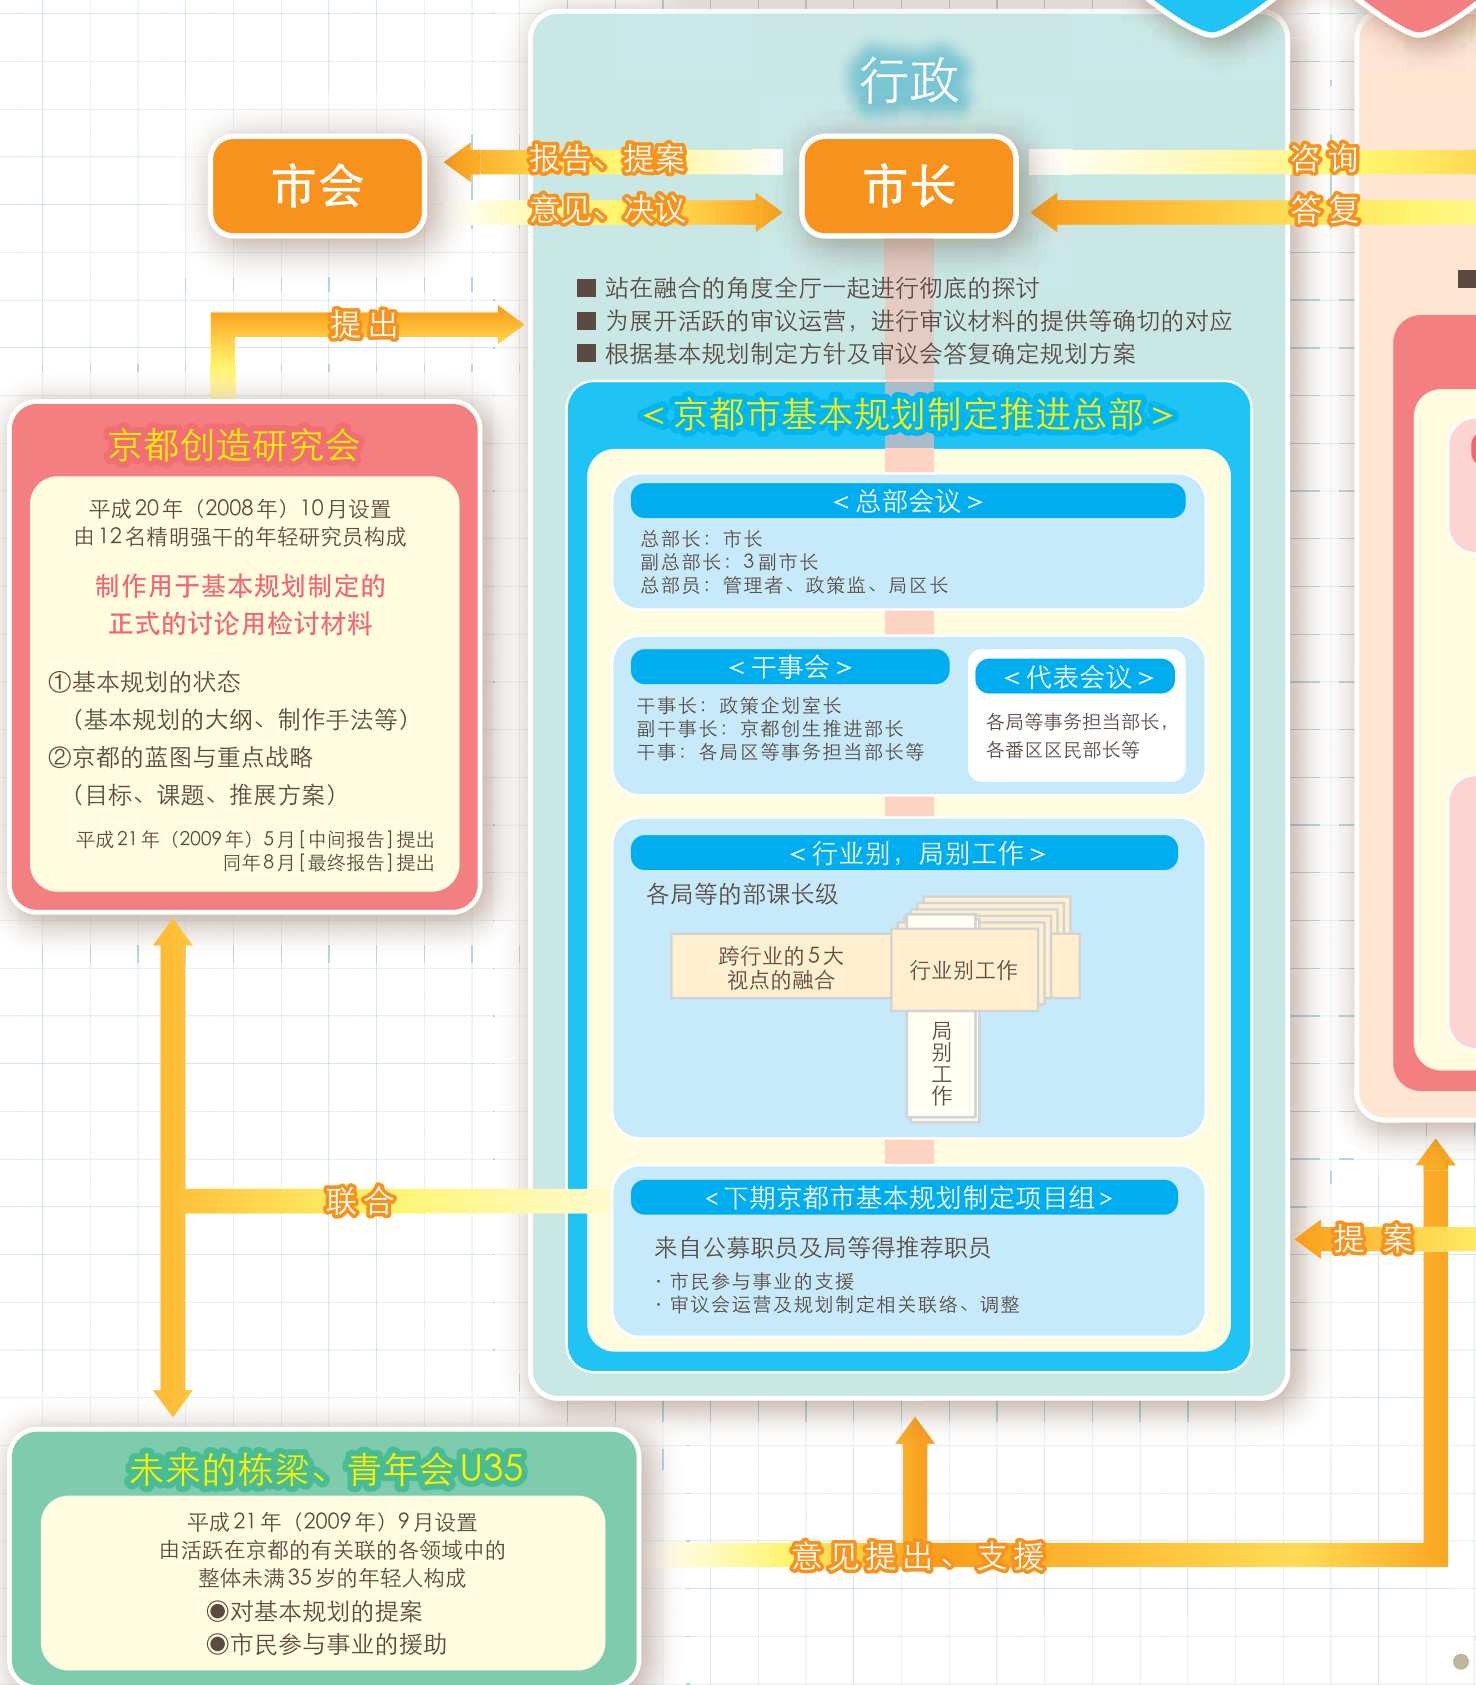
行政

市会

报告、提案

意见、决议

市长

咨询

答复

提出

■ 站在融合的角度全厅一起进行彻底的探讨
■ 为展开活跃的审议运营，进行审议材料的提供等确切的对应
■ 根据基本规划制定方针及审议会答复确定规划方案

京都创造研究会

平成20年（2008年）10月设置
由12名精明强干的年轻研究员构成

制作用于基本规划制定的
正式的讨论用检讨材料

①基本规划的状态
（基本规划的大纲、制作手法等）
②京都的蓝图与重点战略
（目标、课题、推展方案）

平成21年（2009年）5月[中间报告]提出
同年8月[最终报告]提出

＜京都市基本规划制定推进总部＞

＜总部会议＞
总部长：市长
副总部长：3副市长
总部员：管理者、政策监、局区长

＜干事会＞
干事长：政策企划室长
副干事长：京都创生推进部长
干事：各局区等事务担当部长等

＜代表会议＞
各局等事务担当部长，
各番区区民部长等

＜行业别，局别工作＞
各局等的部课长级

跨行业的5大
视点的融合

行业别工作

局
别
工
作

联合

＜下期京都市基本规划制定项目组＞
来自公募职员及局等得推荐职员
· 市民参与事业的支援
· 审议会运营及规划制定相关联络、调整

提 案

未来的栋梁、青年会U35

平成21年（2009年）9月设置
由活跃在京都的有关联的各领域中的
整体未满35岁的年轻人构成
◉对基本规划的提案
◉市民参与事业的援助

意见提出、支援